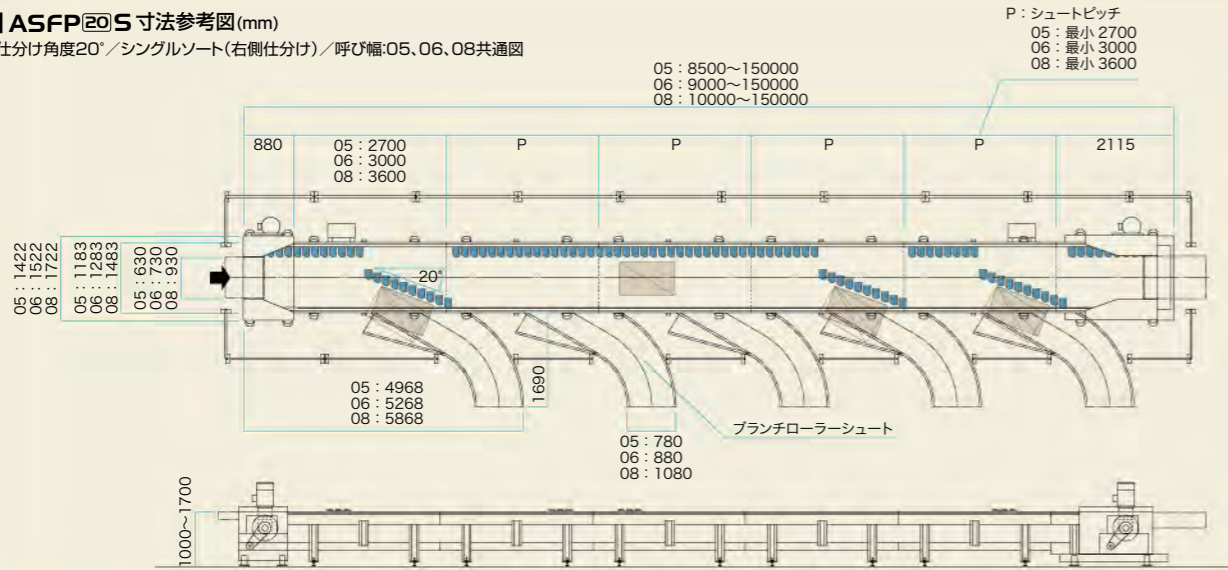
ASFP⑳S 寸法参考図(mm)
仕分け角度20°／シングルソート(右側仕分け)／呼び幅:05、06、08共通図

P：シュートピッチ
05：最小 2700
06：最小 3000
08：最小 3600

05：8500〜150000
06：9000〜150000
08：10000〜150000

880
05：2700
06：3000
08：3600
P
P
P
P
2115

05：1422
06：1522
08：1722

05：1183
06：1283
08：1483

05：630
06：730
08：930

20°

05：4968
06：5268
08：5868

1690

05：780
06：880
08：1080

ブランチローラーシュート

1000〜1700